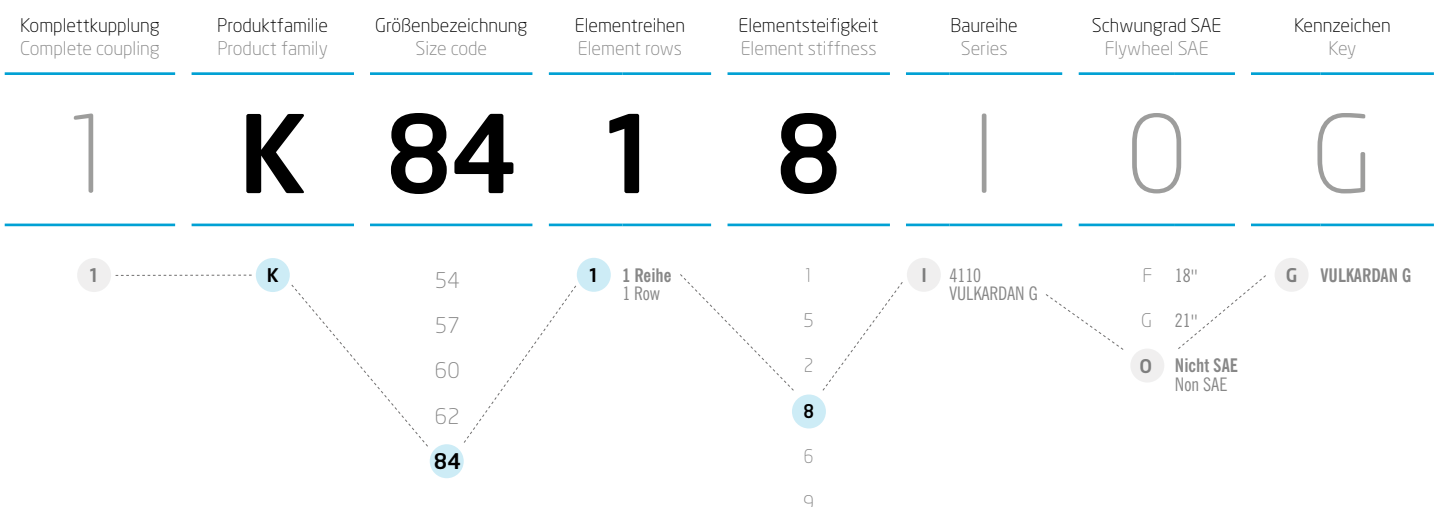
Komplettkupplung
Complete coupling

Produktfamilie
Product family

Größenbezeichnung
Size code

Elementreihen
Element rows

Elementsteifigkeit
Element stiffness

Baureihe
Series

Schwungrad SAE
Flywheel SAE

Kennzeichen
Key

1 K 84 1 8 I O G

1

K

54
57
60
62
84

1 1 Reihe
1 Row

1
5
2
8
6
9

I 4110
VULKARDAN G

F 18"
G 21"
O Nicht SAE
Non SAE

G VULKARDAN G